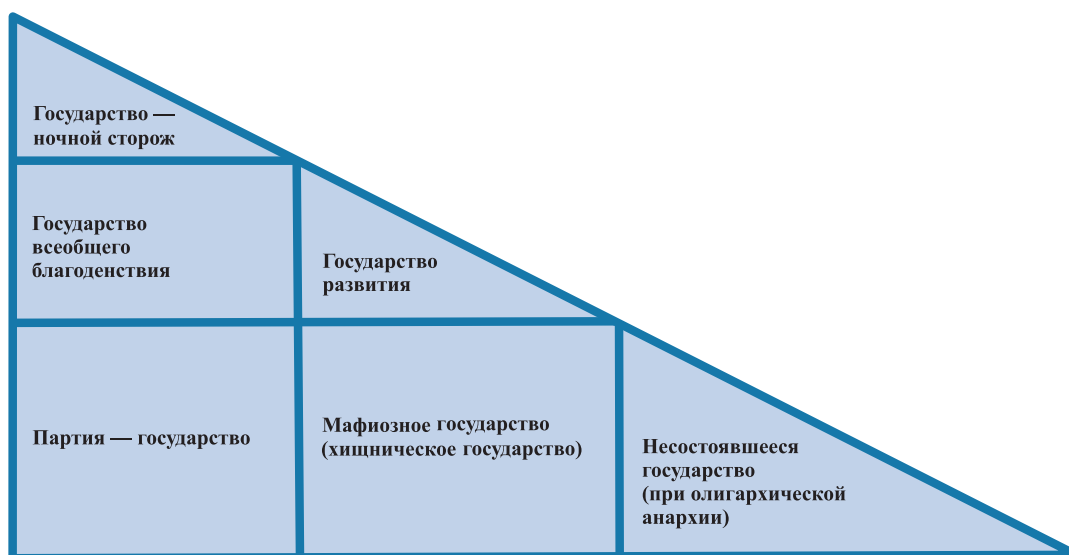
Государство — ночной сторож

Государство всеобщего благоденствия

Государство развития

Партия — государство

Мафиозное государство (хищническое государство)

Несостоявшееся государство (при олигархической анархии)